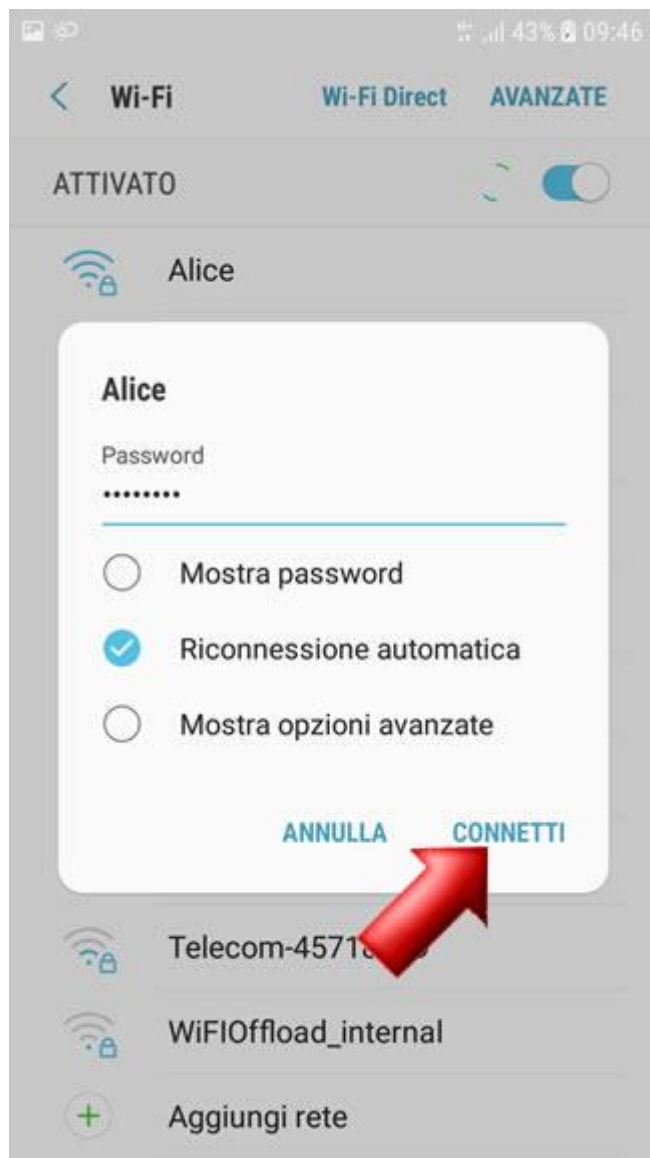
43% 09:46

Wi-Fi Wi-Fi Direct AVANZATE

ATTIVATO

Alice

Alice

Password

•••••••••

Mostra password

Riconnessione automatica

Mostra opzioni avanzate

ANNULLA CONNETTI

Telecom-4571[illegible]

WiFIOffload_internal

Aggiungi rete